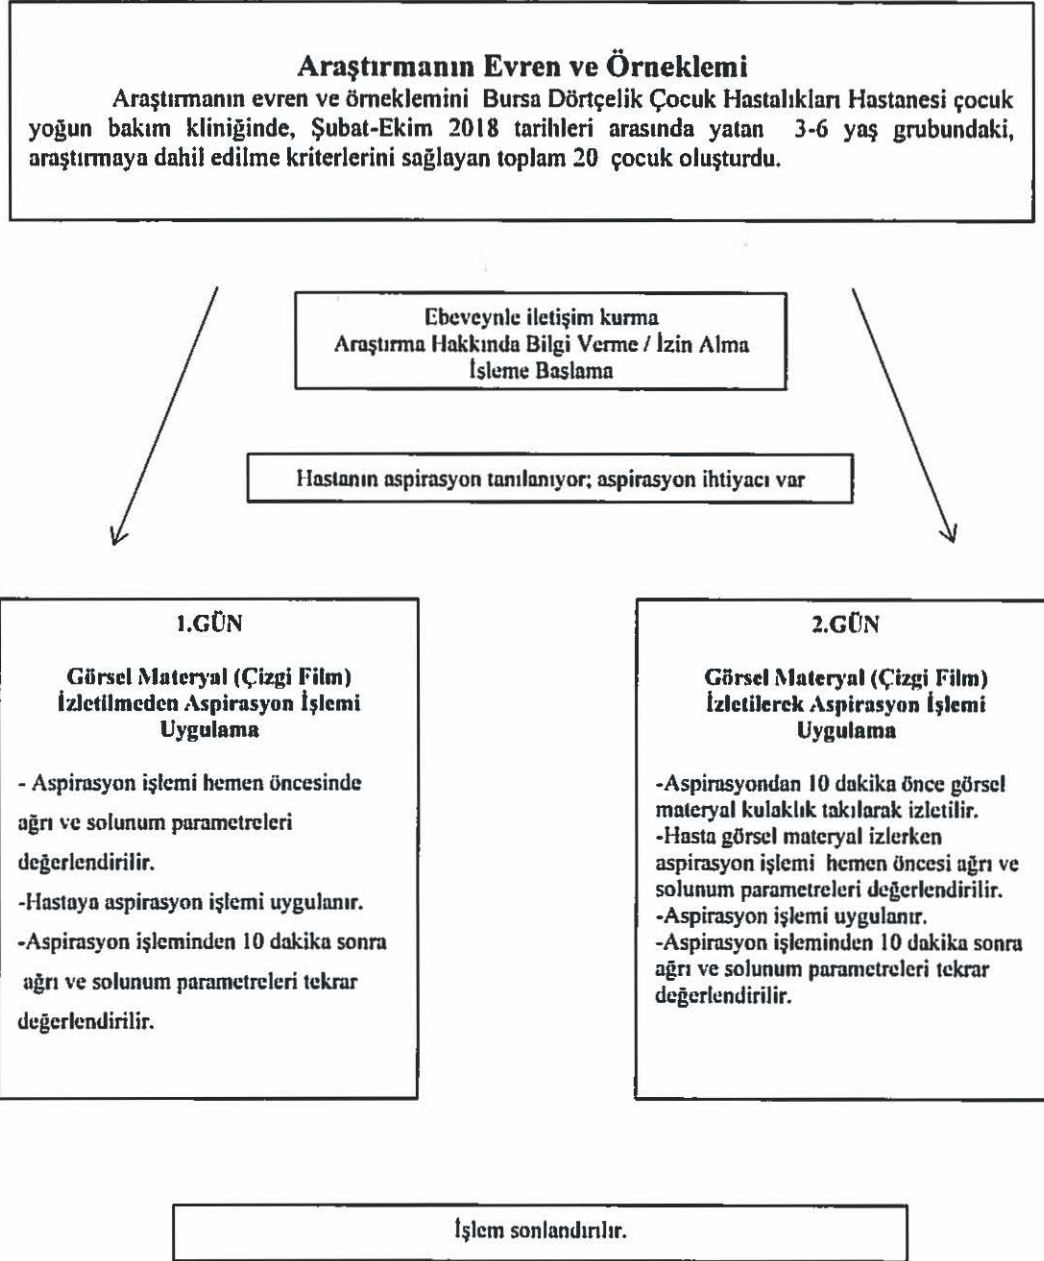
Araştırmanın Evren ve Örneklemi

Araştırmanın evren ve örneklemini Bursa Dörtçelik Çocuk Hastalıkları Hastanesi çocuk yoğun bakım kliniğinde, Şubat-Ekim 2018 tarihleri arasında yatan 3-6 yaş grubundaki, araştırmaya dahil edilme kriterlerini sağlayan toplam 20 çocuk oluşturdu.

Ebeveynle iletişim kurma
Araştırma Hakkında Bilgi Verme / İzin Alma
İşleme Başlama

Hastanın aspirasyon tanılanıyor; aspirasyon ihtiyacı var

1.GÜN

Görsel Materyal (Çizgi Film) İzletilmeden Aspirasyon İşlemi Uygulama

- Aspirasyon işlemi hemen öncesinde ağrı ve solunum parametreleri değerlendirilir.
-Hastaya aspirasyon işlemi uygulanır.
-Aspirasyon işleminden 10 dakika sonra ağrı ve solunum parametreleri tekrar değerlendirilir.

2.GÜN

Görsel Materyal (Çizgi Film) İzletilerek Aspirasyon İşlemi Uygulama

-Aspirasyondan 10 dakika önce görsel materyal kulaklık takılarak izletilir.
-Hasta görsel materyal izlerken aspirasyon işlemi hemen öncesi ağrı ve solunum parametreleri değerlendirilir.
-Aspirasyon işlemi uygulanır.
-Aspirasyon işleminden 10 dakika sonra ağrı ve solunum parametreleri tekrar değerlendirilir.

İşlem sonlandırılır.